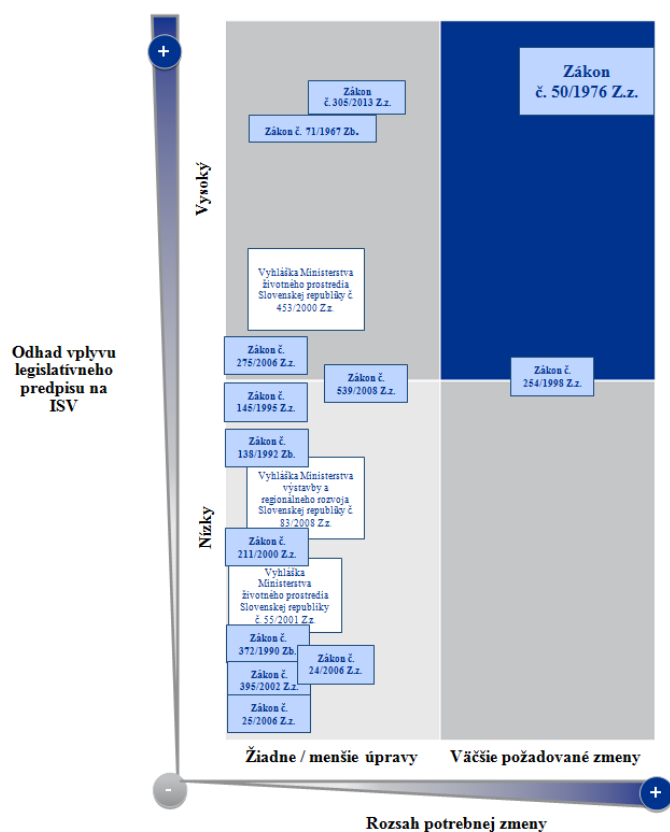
+

Odhad vplyvu legislatívneho predpisu na ISV

Vysoký

Nízky

Zákon č. 305/2013 Z.z.

Zákon č. 71/1967 Zb.

Zákon č. 50/1976 Z.z.

Vyhláška Ministerstva životného prostredia Slovenskej republiky č. 453/2000 Z.z.

Zákon č. 275/2006 Z.z.

Zákon č. 539/2008 Z.z.

Zákon č. 254/1998 Z.z.

Zákon č. 145/1995 Z.z.

Zákon č. 138/1992 Zb.

Vyhláška Ministerstva výstavby a regionálneho rozvoja Slovenskej republiky č. 83/2008 Z.z.

Zákon č. 211/2000 Z.z.

Vyhláška Ministerstva životného prostredia Slovenskej republiky č. 55/2001 Z.z.

Zákon č. 372/1990 Zb.

Zákon č. 24/2006 Z.z.

Zákon č. 395/2002 Z.z.

Zákon č. 25/2006 Z.z.

Žiadne / menšie úpravy

Väčšie požadované zmeny

-

+

Rozsah potrebnej zmeny